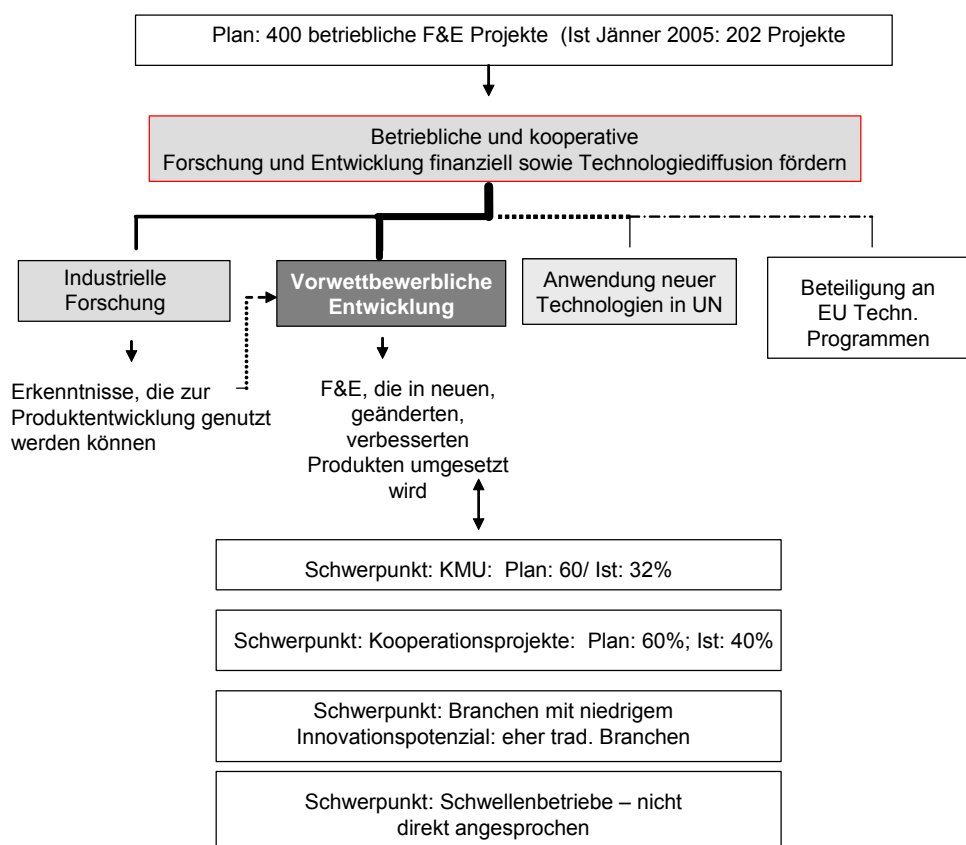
Plan: 400 betriebliche F&E Projekte (Ist Jänner 2005: 202 Projekte

Betriebliche und kooperative
Forschung und Entwicklung finanziell sowie Technologiediffusion fördern

Industrielle Forschung

Vorwettbewerbliche Entwicklung

Anwendung neuer Technologien in UN

Beteiligung an EU Techn. Programmen

Erkenntnisse, die zur Produktentwicklung genutzt werden können

F&E, die in neuen, geänderten, verbesserten Produkten umgesetzt wird

Schwerpunkt: KMU: Plan: 60/ Ist: 32%

Schwerpunkt: Kooperationsprojekte: Plan: 60%; Ist: 40%

Schwerpunkt: Branchen mit niedrigem Innovationspotenzial: eher trad. Branchen

Schwerpunkt: Schwellenbetriebe – nicht direkt angesprochen